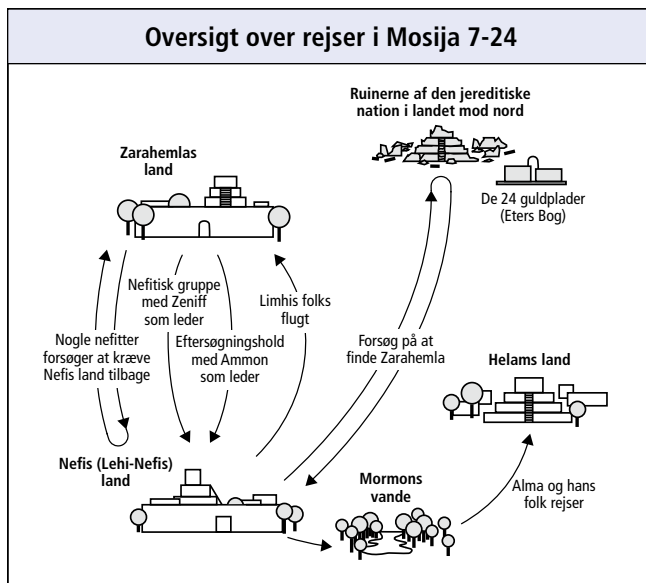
Oversigt over rejser i Mosija 7-24

Ruinerne af den jereditiske nation i landet mod nord

Zarahemlas land

De 24 guldplader (Eters Bog)

Nefitisk gruppe med Zeniff som leder

Limhis folks flugt

Nogle nefitter forsøger at kræve Nefis land tilbage

Eftersøgningshold med Ammon som leder

Forsøg på at finde Zarahemla

Helams land

Nefis (Lehi-Nefis) land

Mormons vande

Alma og hans folk rejser